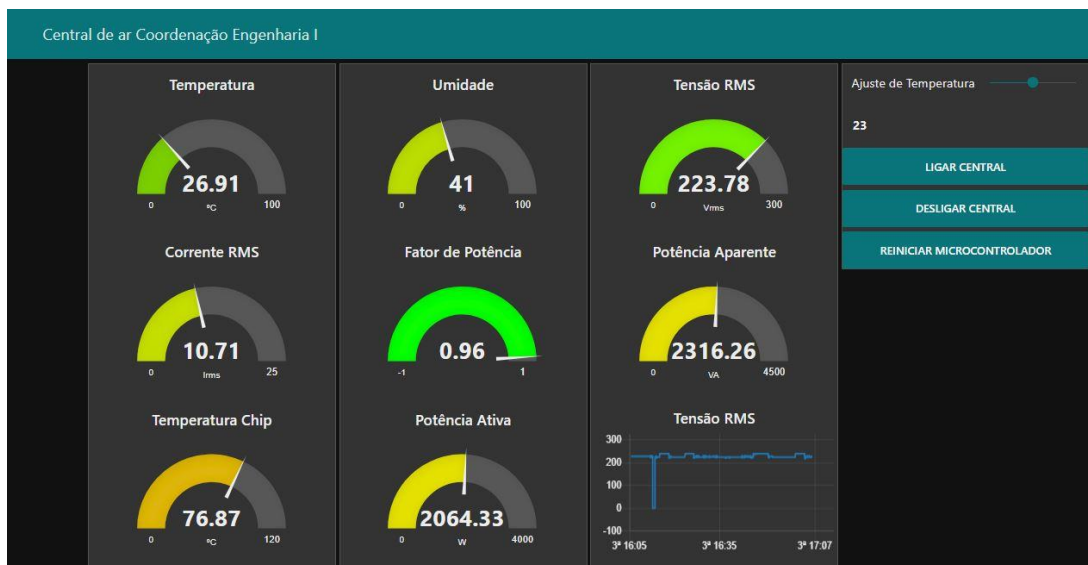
Central de ar Coordenação Engenharia I

Temperatura
26.91
0 ºC 100

Corrente RMS
10.71
0 Irms 25

Temperatura Chip
76.87
0 ºC 120

Umidade
41
0 % 100

Fator de Potência
0.96
-1 1

Potência Ativa
2064.33
0 W 4000

Tensão RMS
223.78
0 Vrms 300

Potência Aparente
2316.26
0 VA 4500

Tensão RMS
300
200
100
0
-100
3ª 16:05 3ª 16:35 3ª 17:07

Ajuste de Temperatura
23
LIGAR CENTRAL
DESLIGAR CENTRAL
REINICIAR MICROCONTROLADOR